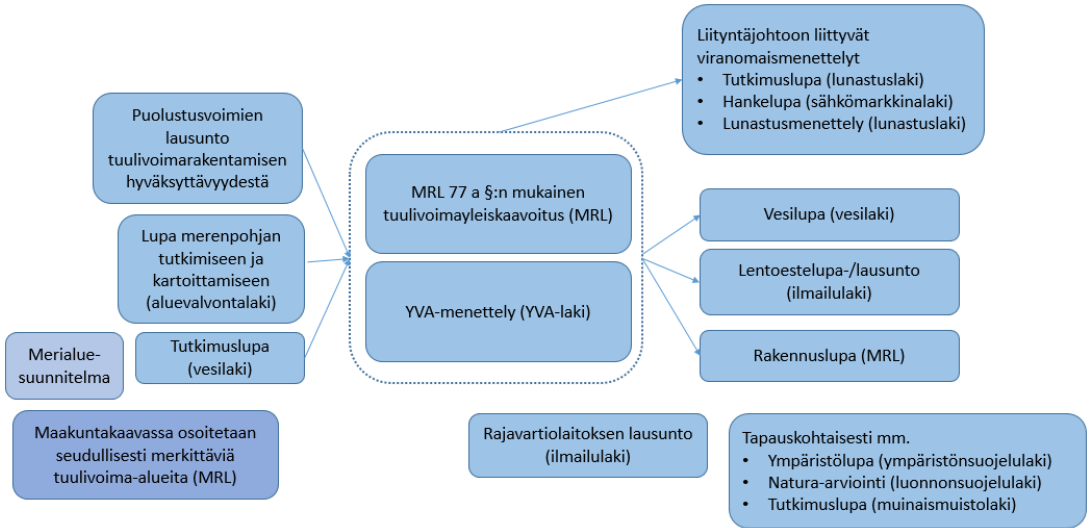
Liityntäjohtoon liittyvät viranomaismenettelyt
• Tutkimuslupa (lunastuslaki)
• Hankelupa (sähkömarkkinalaki)
• Lunastusmenettely (lunastuslaki)

Puolustusvoimien lausunto tuulivoimarakentamisen hyväksyttävyydestä

Lupa merenpohjan tutkimiseen ja kartoittamiseen (aluevalvontalaki)

Merialuesuunnitelma

Tutkimuslupa (vesilaki)

MRL 77 a §:n mukainen tuulivoimayleiskaavoitus (MRL)

YVA-menettely (YVA-laki)

Vesilupa (vesilaki)

Lentoestelupa-/lausunto (ilmailulaki)

Rakennuslupa (MRL)

Maakuntakaavassa osoitetaan seudullisesti merkittäviä tuulivoima-alueita (MRL)

Rajavartiolaitoksen lausunto (ilmailulaki)

Tapauskohtaisesti mm.
• Ympäristölupa (ympäristönsuojelulaki)
• Natura-arviointi (luonnonsuojelulaki)
• Tutkimuslupa (muinaismuistolaki)